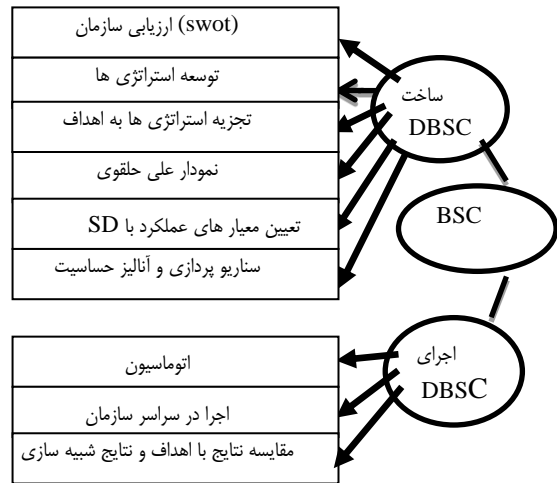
(swot) ارزیابی سازمان

توسعه استراتژی ها

تجزیه استراتژی ها به اهداف

نمودار علی حلقوی

تعیین معیار های عملکرد با SD

سناریو پردازی و آنالیز حساسیت

ساخت DBSC

BSC

اجرای DBSC

اتوماسیون

اجرا در سراسر سازمان

مقایسه نتایج با اهداف و نتایج شبیه سازی